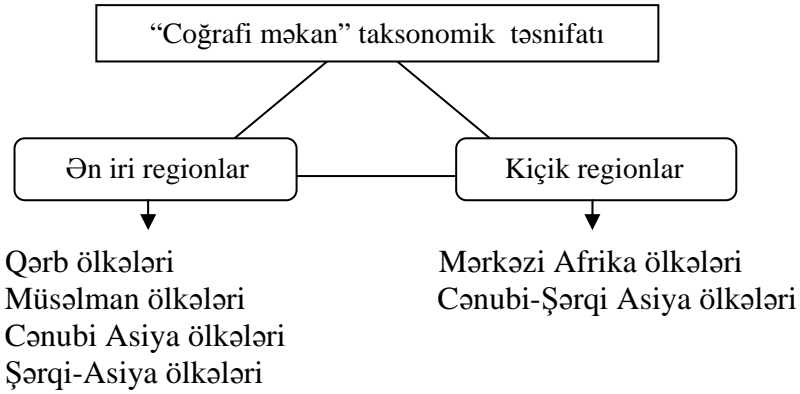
“Coğrafi məkan” taksonomik təsnifatı

Ən iri regionlar

Kiçik regionlar

Qərb ölkələri
Müsəlman ölkələri
Cənubi Asiya ölkələri
Şərqi-Asiya ölkələri

Mərkəzi Afrika ölkələri
Cənubi-Şərqi Asiya ölkələri